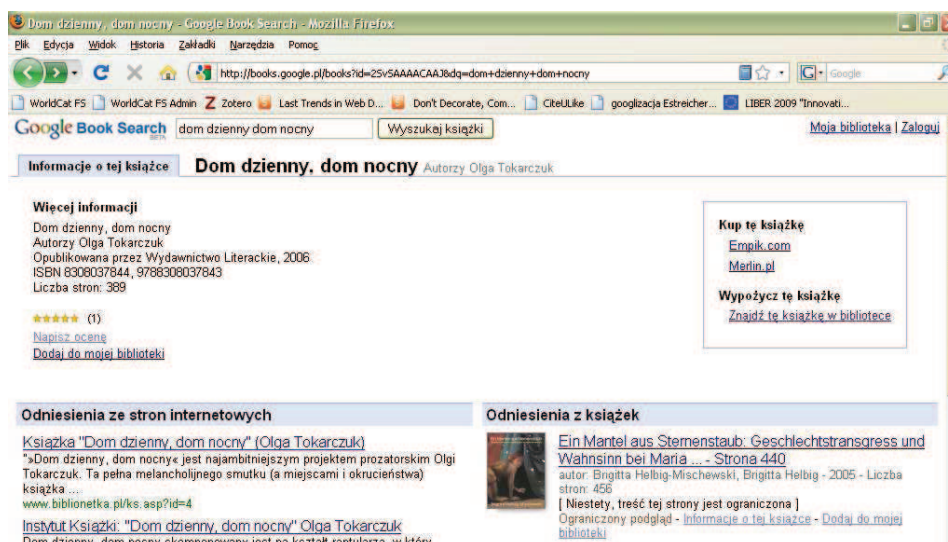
Dom dzienny, dom nocny - Google Book Search - Mozilla Firefox

Plik Edycja Widok Historia Zakładki Narzędzia Pomoc

http://books.google.pl/books?id=2SvSAAAACAAJ&dq=dom+dzienny+dom+nocny

Google

WorldCat FS | WorldCat FS Admin | Zotero | Last Trends in Web D... | Don't Decorate, Com... | CiteULike | googlizacja Estreicher... | LIBER 2009 "Innovati...

Google Book Search BETA dom dzienny dom nocny Wyszukaj książki

Moja biblioteka | Zaloguj

Informacje o tej książce

Dom dzienny, dom nocny Autorzy Olga Tokarczuk

Więcej informacji

Dom dzienny, dom nocny
Autorzy Olga Tokarczuk
Opublikowana przez Wydawnictwo Literackie, 2006
ISBN 8308037844, 9788308037843
Liczba stron: 389

(1)

Napisz ocenę
Dodaj do mojej biblioteki

Kup tę książkę
Empik.com
Merlin.pl

Wypożycz tę książkę
Znajdź tę książkę w bibliotece

Odniesienia ze stron internetowych

Książka "Dom dzienny, dom nocny" (Olga Tokarczuk)
"»Dom dzienny, dom nocny« jest najambitniejszym projektem prozatorskim Olgi Tokarczuk. Ta pełna melancholijnego smutku (a miejscami i okrucieństwa) książka ...
www.biblionetka.pl/ks.asp?id=4

Instytut Książki: "Dom dzienny, dom nocny" Olga Tokarczuk
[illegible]

Odniesienia z książek

Ein Mantel aus Sternenstaub: Geschlechtstransgress und Wahnsinn bei Maria ... - Strona 440
autor: Brigitta Helbig-Mischewski, Brigitta Helbig - 2005 - Liczba stron: 456
[ Niestety, treść tej strony jest ograniczona ]
Ograniczony podgląd - Informacje o tej książce - Dodaj do mojej biblioteki